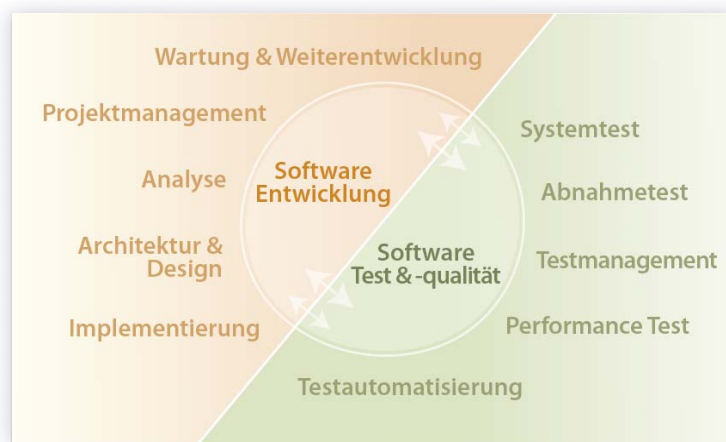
Wartung & Weiterentwicklung

Projektmanagement

Analyse

Architektur & Design

Implementierung

Software Entwicklung

Software Test & -qualität

Systemtest

Abnahmetest

Testmanagement

Performance Test

Testautomatisierung